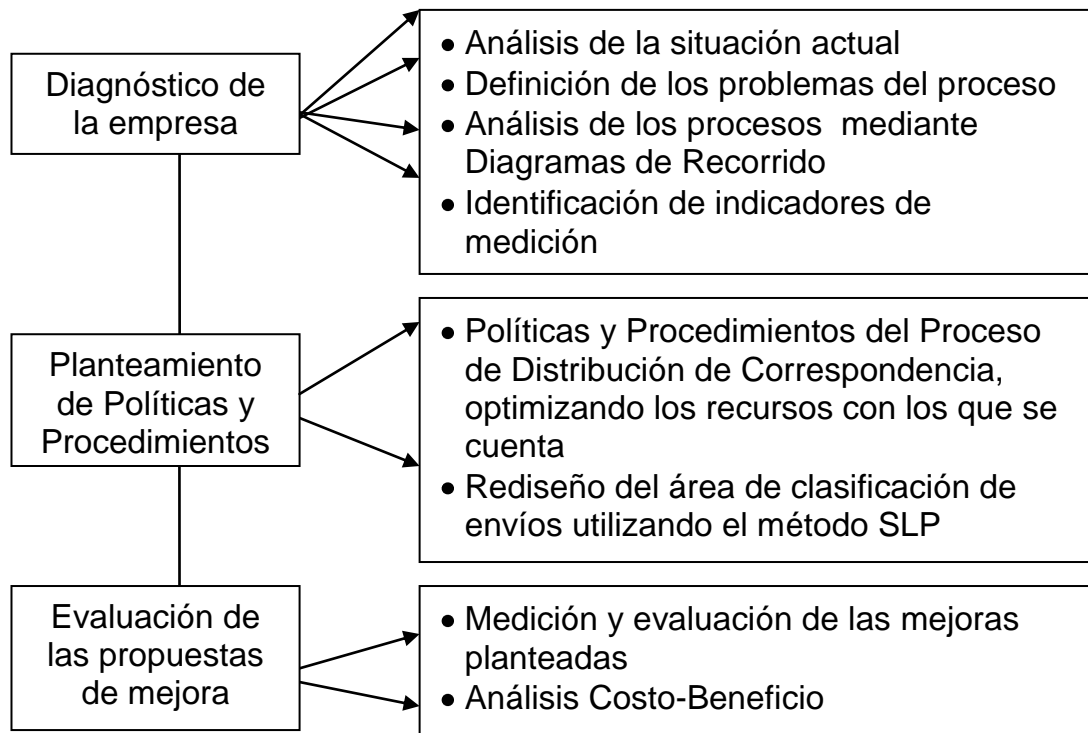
Diagnóstico de la empresa

• Análisis de la situación actual
• Definición de los problemas del proceso
• Análisis de los procesos mediante Diagramas de Recorrido
• Identificación de indicadores de medición

Planteamiento de Políticas y Procedimientos

• Políticas y Procedimientos del Proceso de Distribución de Correspondencia, optimizando los recursos con los que se cuenta
• Rediseño del área de clasificación de envíos utilizando el método SLP

Evaluación de las propuestas de mejora

• Medición y evaluación de las mejoras planteadas
• Análisis Costo-Beneficio